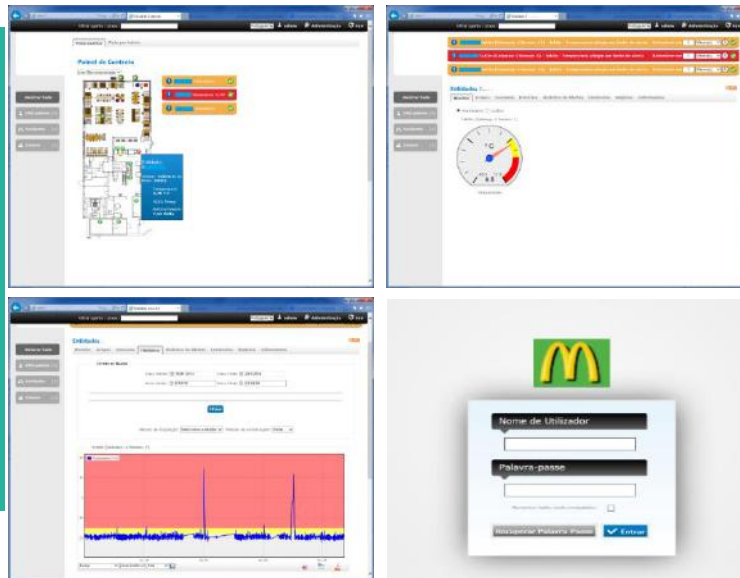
admin Administração Sair

Painel de Controlo

Esconder Tudo

Frigorífico

admin Administração Sair

Esconder Tudo

°C

admin Administração Sair

Esconder Tudo

Filtrar

Nome de Utilizador

Palavra-passe

Recuperar Palavra Passe

Entrar